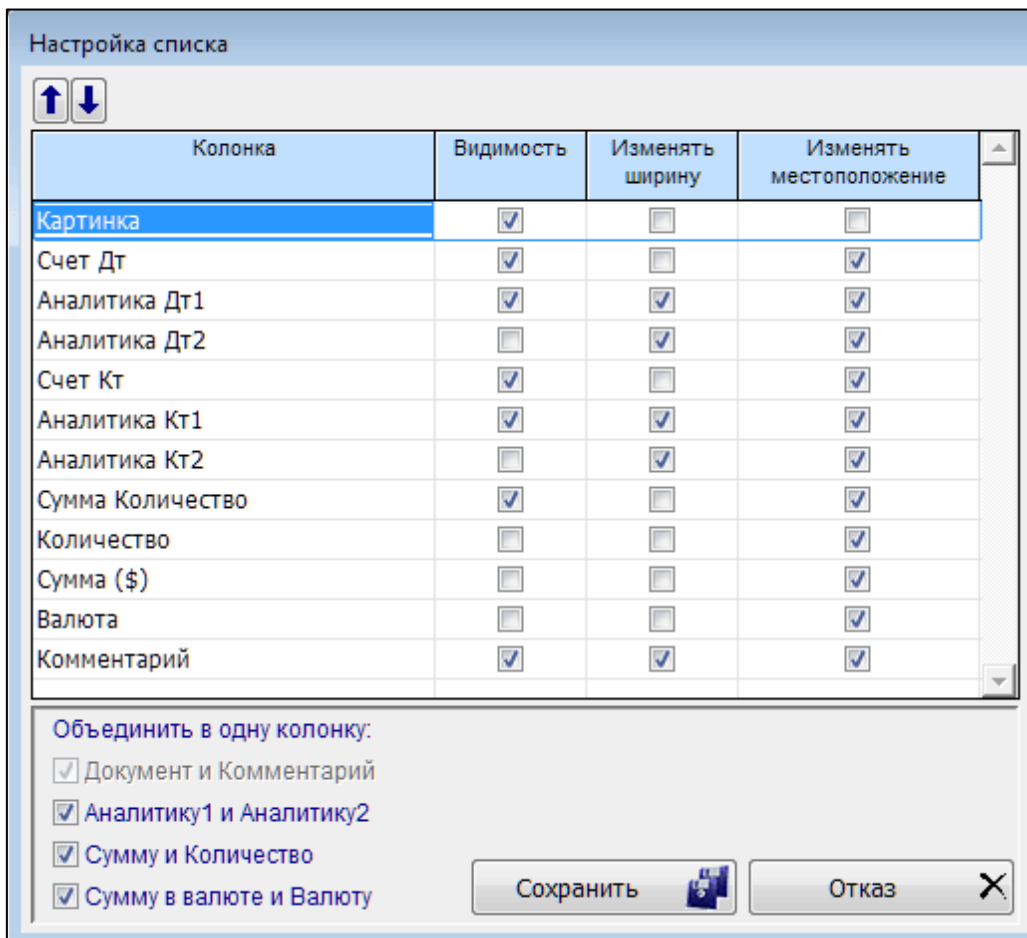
Настройка списка

| Колонка | Видимость | Изменять ширину | Изменять местоположение |
|---|---|---|---|
| Картинка | ☑ | ☐ | ☐ |
| Счет Дт | ☑ | ☐ | ☑ |
| Аналитика Дт1 | ☑ | ☑ | ☑ |
| Аналитика Дт2 | ☐ | ☑ | ☑ |
| Счет Кт | ☑ | ☐ | ☑ |
| Аналитика Кт1 | ☑ | ☑ | ☑ |
| Аналитика Кт2 | ☐ | ☑ | ☑ |
| Сумма Количество | ☑ | ☐ | ☑ |
| Количество | ☐ | ☐ | ☑ |
| Сумма ($) | ☐ | ☐ | ☑ |
| Валюта | ☐ | ☐ | ☑ |
| Комментарий | ☑ | ☑ | ☑ |

Объединить в одну колонку:
☑ Документ и Комментарий
☑ Аналитику1 и Аналитику2
☑ Сумму и Количество
☑ Сумму в валюте и Валюту

Сохранить
Отказ